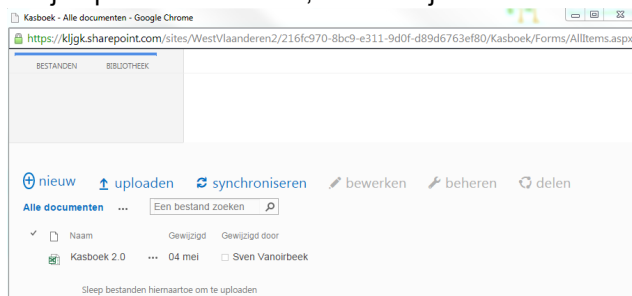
Kasboek - Alle documenten - Google Chrome

https://kljgk.sharepoint.com/sites/WestVlaanderen2/216fc970-8bc9-e311-9d0f-d89d6763ef80/Kasboek/Forms/AllItems.aspx

BESTANDEN BIBLIOTHEEK

nieuw uploaden synchroniseren bewerken beheren delen

Alle documenten ... Een bestand zoeken

Naam Gewijzigd Gewijzigd door

Kasboek 2.0 ... 04 mei Sven Vanoirbeek

Sleep bestanden hiernaartoe om te uploaden